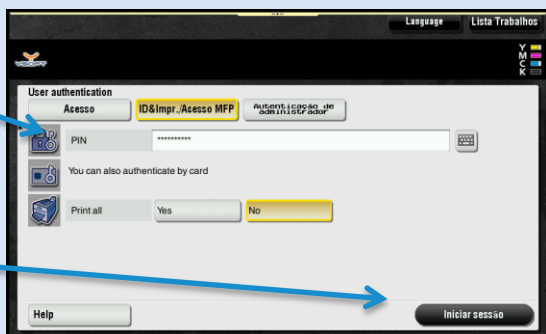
Language
Lista Trabalhos

Y
M
C
K

User authentication
Acesso
ID&Impr./Acesso MFP
Autenticação de administrador

PIN
**********

You can also authenticate by card

Print all
Yes
No

Help
Iniciar sessão